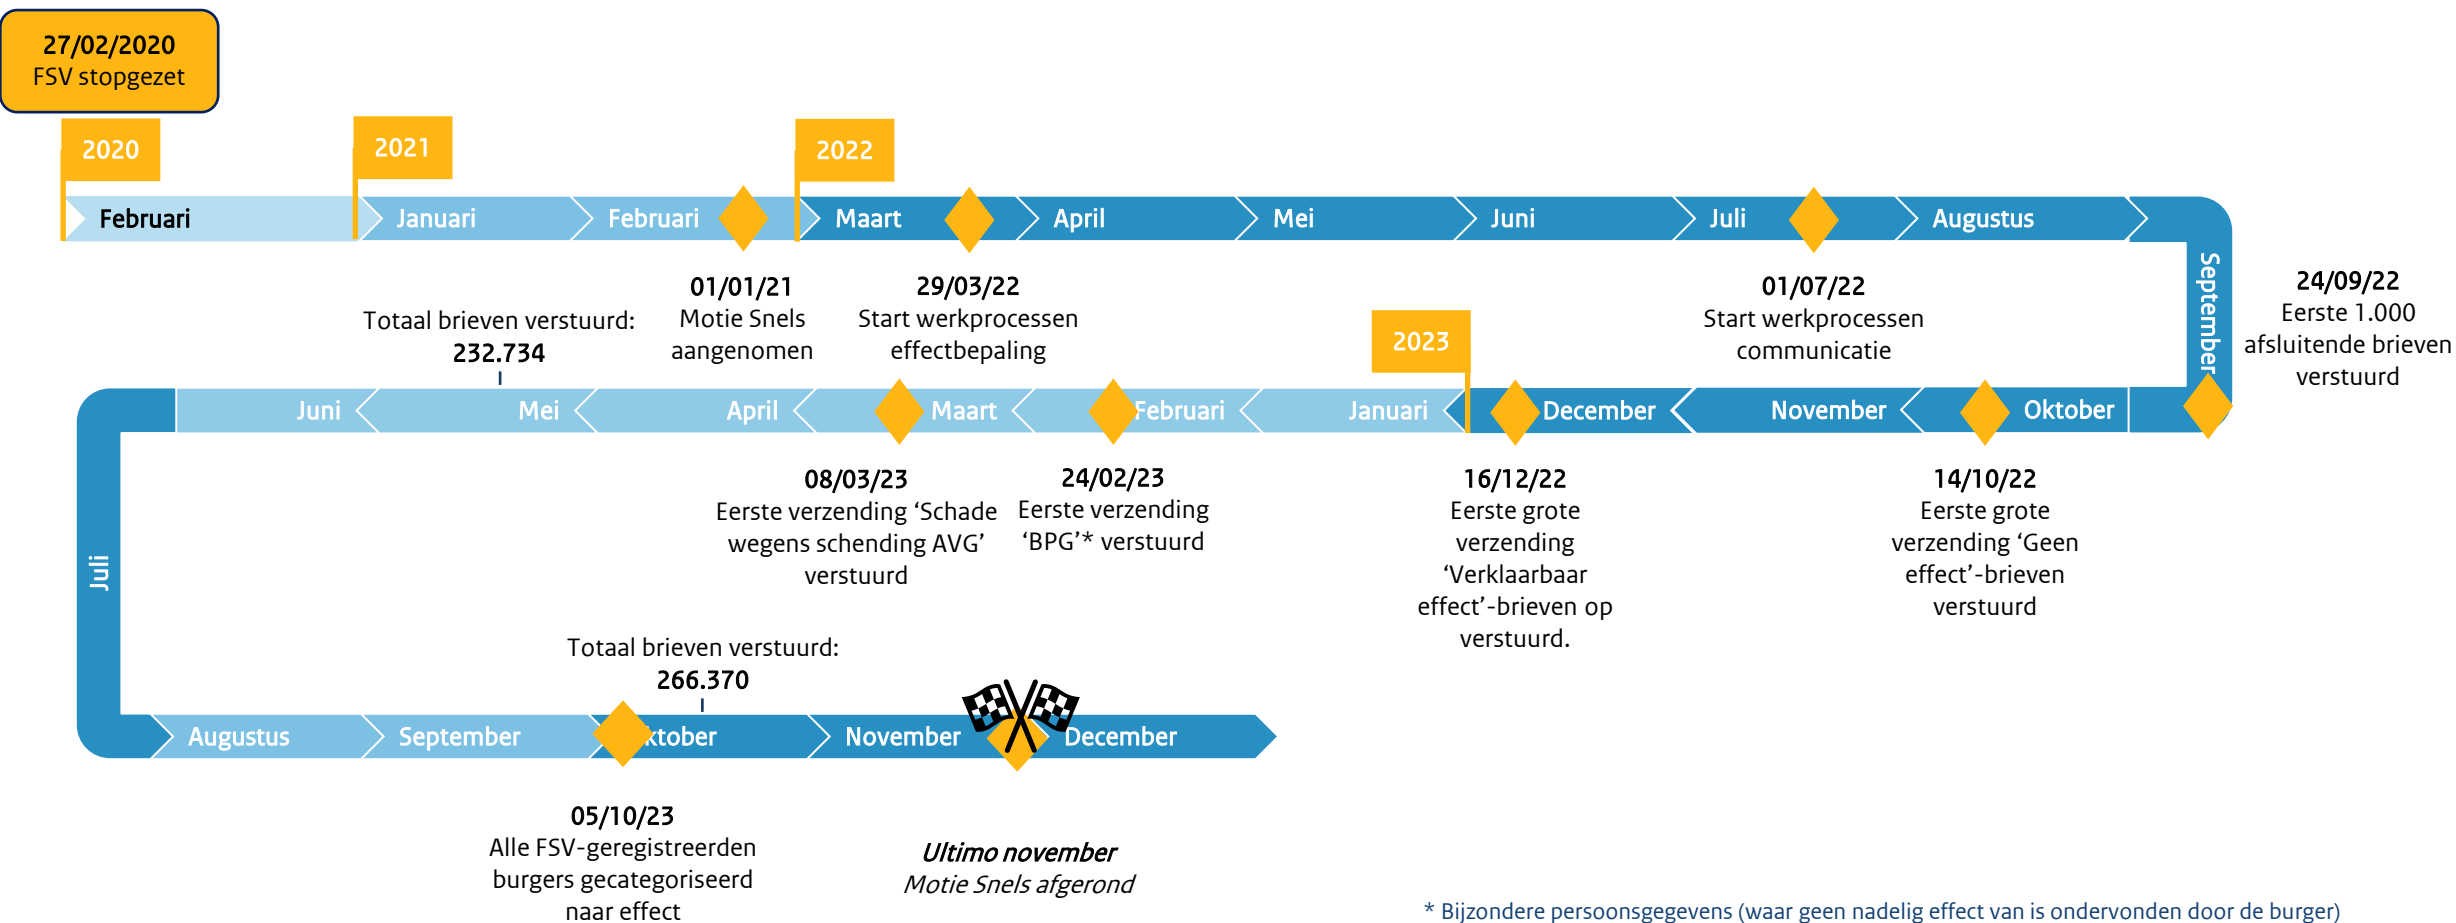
27/02/2020
FSV stopgezet

2020

2021

2022

Februari

Januari

Februari

Maart

April

Mei

Juni

Juli

Augustus

September

01/01/21
Motie Snels aangenomen

29/03/22
Start werkprocessen effectbepaling

01/07/22
Start werkprocessen communicatie

24/09/22
Eerste 1.000 afsluitende brieven verstuurd

Totaal brieven verstuurd:
232.734

2023

Juni

Mei

April

Maart

Februari

Januari

December

November

Oktober

08/03/23
Eerste verzending ‘Schade wegens schending AVG’ verstuurd

24/02/23
Eerste verzending ‘BPG’* verstuurd

16/12/22
Eerste grote verzending ‘Verklaarbaar effect’-brieven op verstuurd.

14/10/22
Eerste grote verzending ‘Geen effect’-brieven verstuurd

Juli

Totaal brieven verstuurd:
266.370

Augustus

September

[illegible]ktober

November

December

05/10/23
Alle FSV-geregistreerden burgers gecategoriseerd naar effect

Ultimo november
Motie Snels afgerond

* Bijzondere persoonsgegevens (waar geen nadelig effect van is ondervonden door de burger)